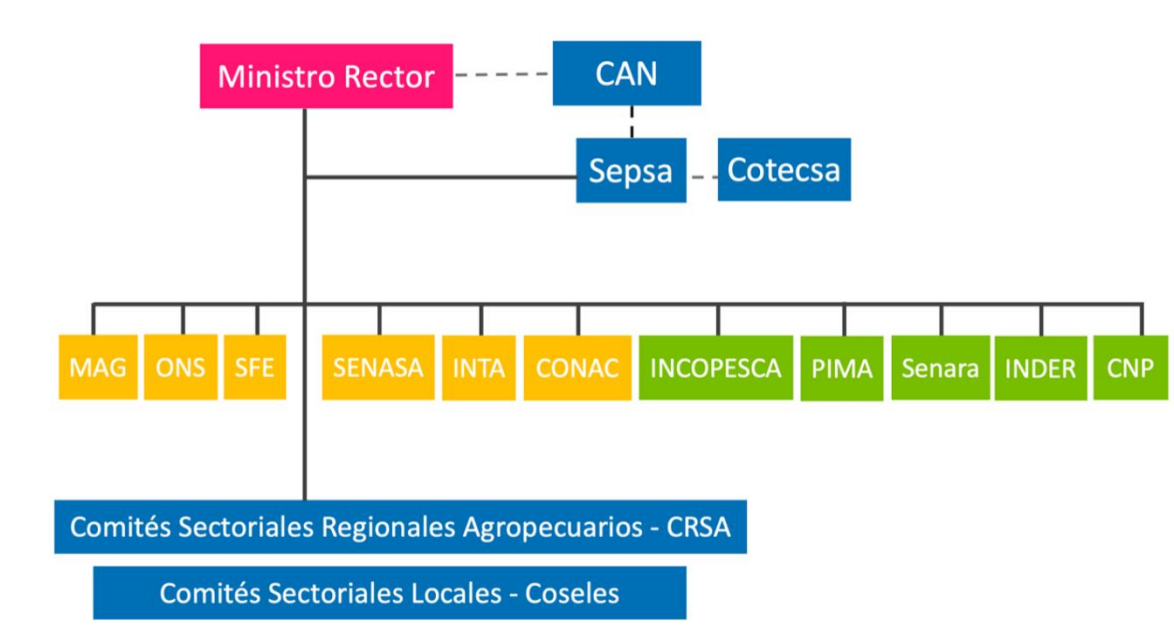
Ministro Rector

CAN

Sepsa

Cotecsa

MAG

ONS

SFE

SENASA

INTA

CONAC

INCOPESCA

PIMA

Senara

INDER

CNP

Comités Sectoriales Regionales Agropecuarios - CRSA

Comités Sectoriales Locales - Coseles